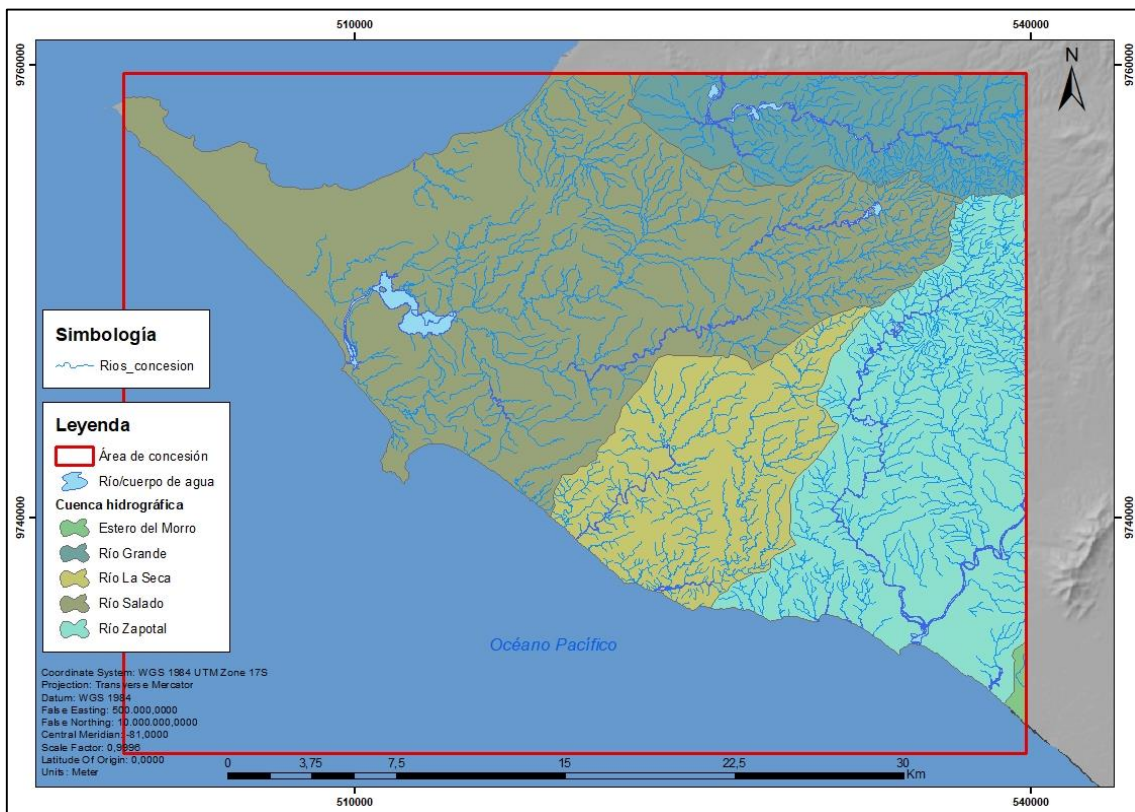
510000

540000

9760000

9760000

N

Simbología

Rios_concesion

Leyenda

Área de concesión

Río/cuerpo de agua

Cuenca hidrográfica

Estero del Morro

Río Grande

Río La Seca

Río Salado

Río Zapotal

9740000

9740000

Océano Pacífico

Coordinate System: WGS 1984 UTM Zone 17S
Projection: Transverse Mercator
Datum: WGS 1984
False Easting: 500.000,0000
False Northing: 10.000.000,0000
Central Meridian: -81,0000
Scale Factor: 0,9996
Latitude Of Origin: 0,0000
Units: Meter

0 3,75 7,5 15 22,5 30 Km

510000

540000